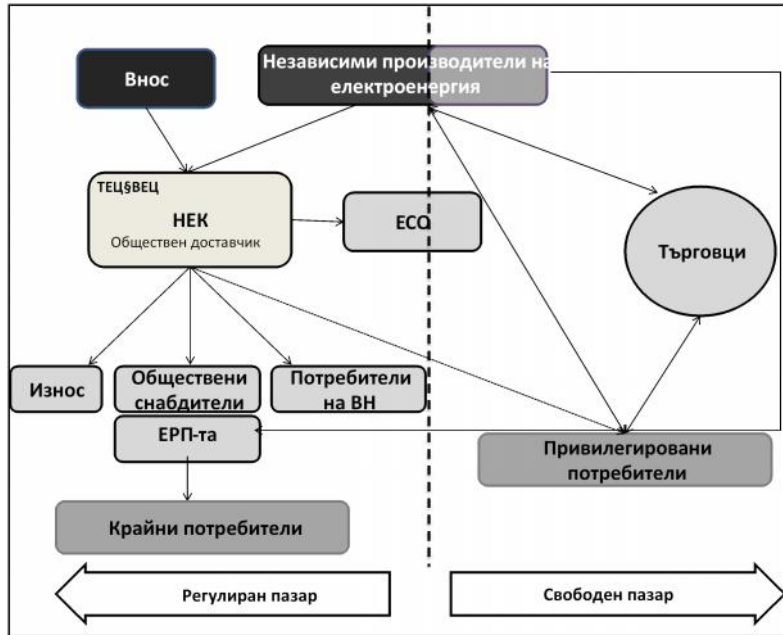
Внос

Независими производители на електроенергия

ТЕЦ§ВЕЦ

НЕК

Обществен доставчик

ЕСО

Търговци

Износ

Обществени снабдители

Потребители на ВН

ЕРП-та

Привилегировани потребители

Крайни потребители

Регулиран пазар

Свободен пазар